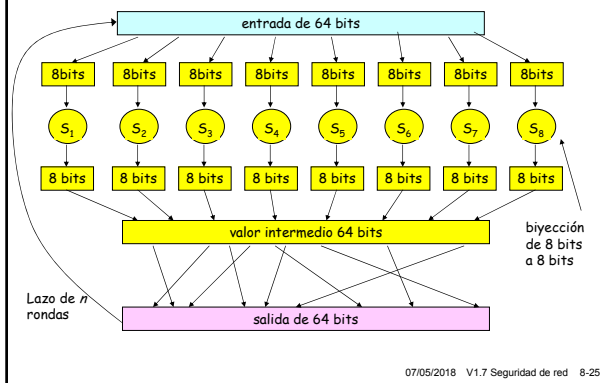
entrada de 64 bits

8bits 8bits 8bits 8bits 8bits 8bits 8bits 8bits

$S_1$ $S_2$ $S_3$ $S_4$ $S_5$ $S_6$ $S_7$ $S_8$

8 bits 8 bits 8 bits 8 bits 8 bits 8 bits 8 bits 8 bits

biyección de 8 bits a 8 bits

valor intermedio 64 bits

Lazo de *n* rondas

salida de 64 bits

07/05/2018 V1.7 Seguridad de red 8-25